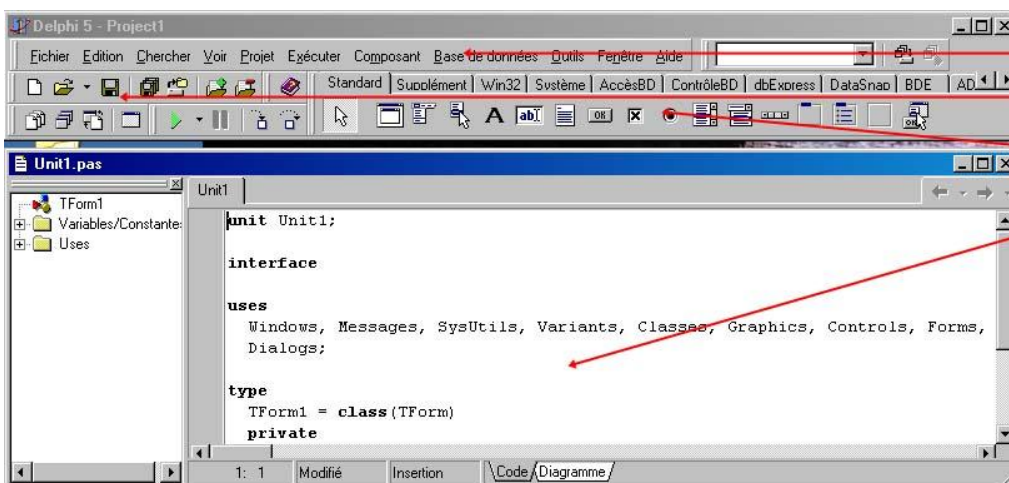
Delphi 5 - Project1

Fichier Edition Chercher Voir Projet Exécuter Composant Base de données Outils Fenêtre Aide

Standard | Supplément | Win32 | Système | AccèsBD | ContrôleBD | dbExpress | DataSnap | BDE | AD

Unit1.pas

TForm1
Variables/Constantes
Uses

Unit1

unit Unit1;

interface

uses
  Windows, Messages, SysUtils, Variants, Classes, Graphics, Controls, Forms,
  Dialogs;

type
  TForm1 = class(TForm)
  private

1: 1 | Modifié | Insertion | Code | Diagramme